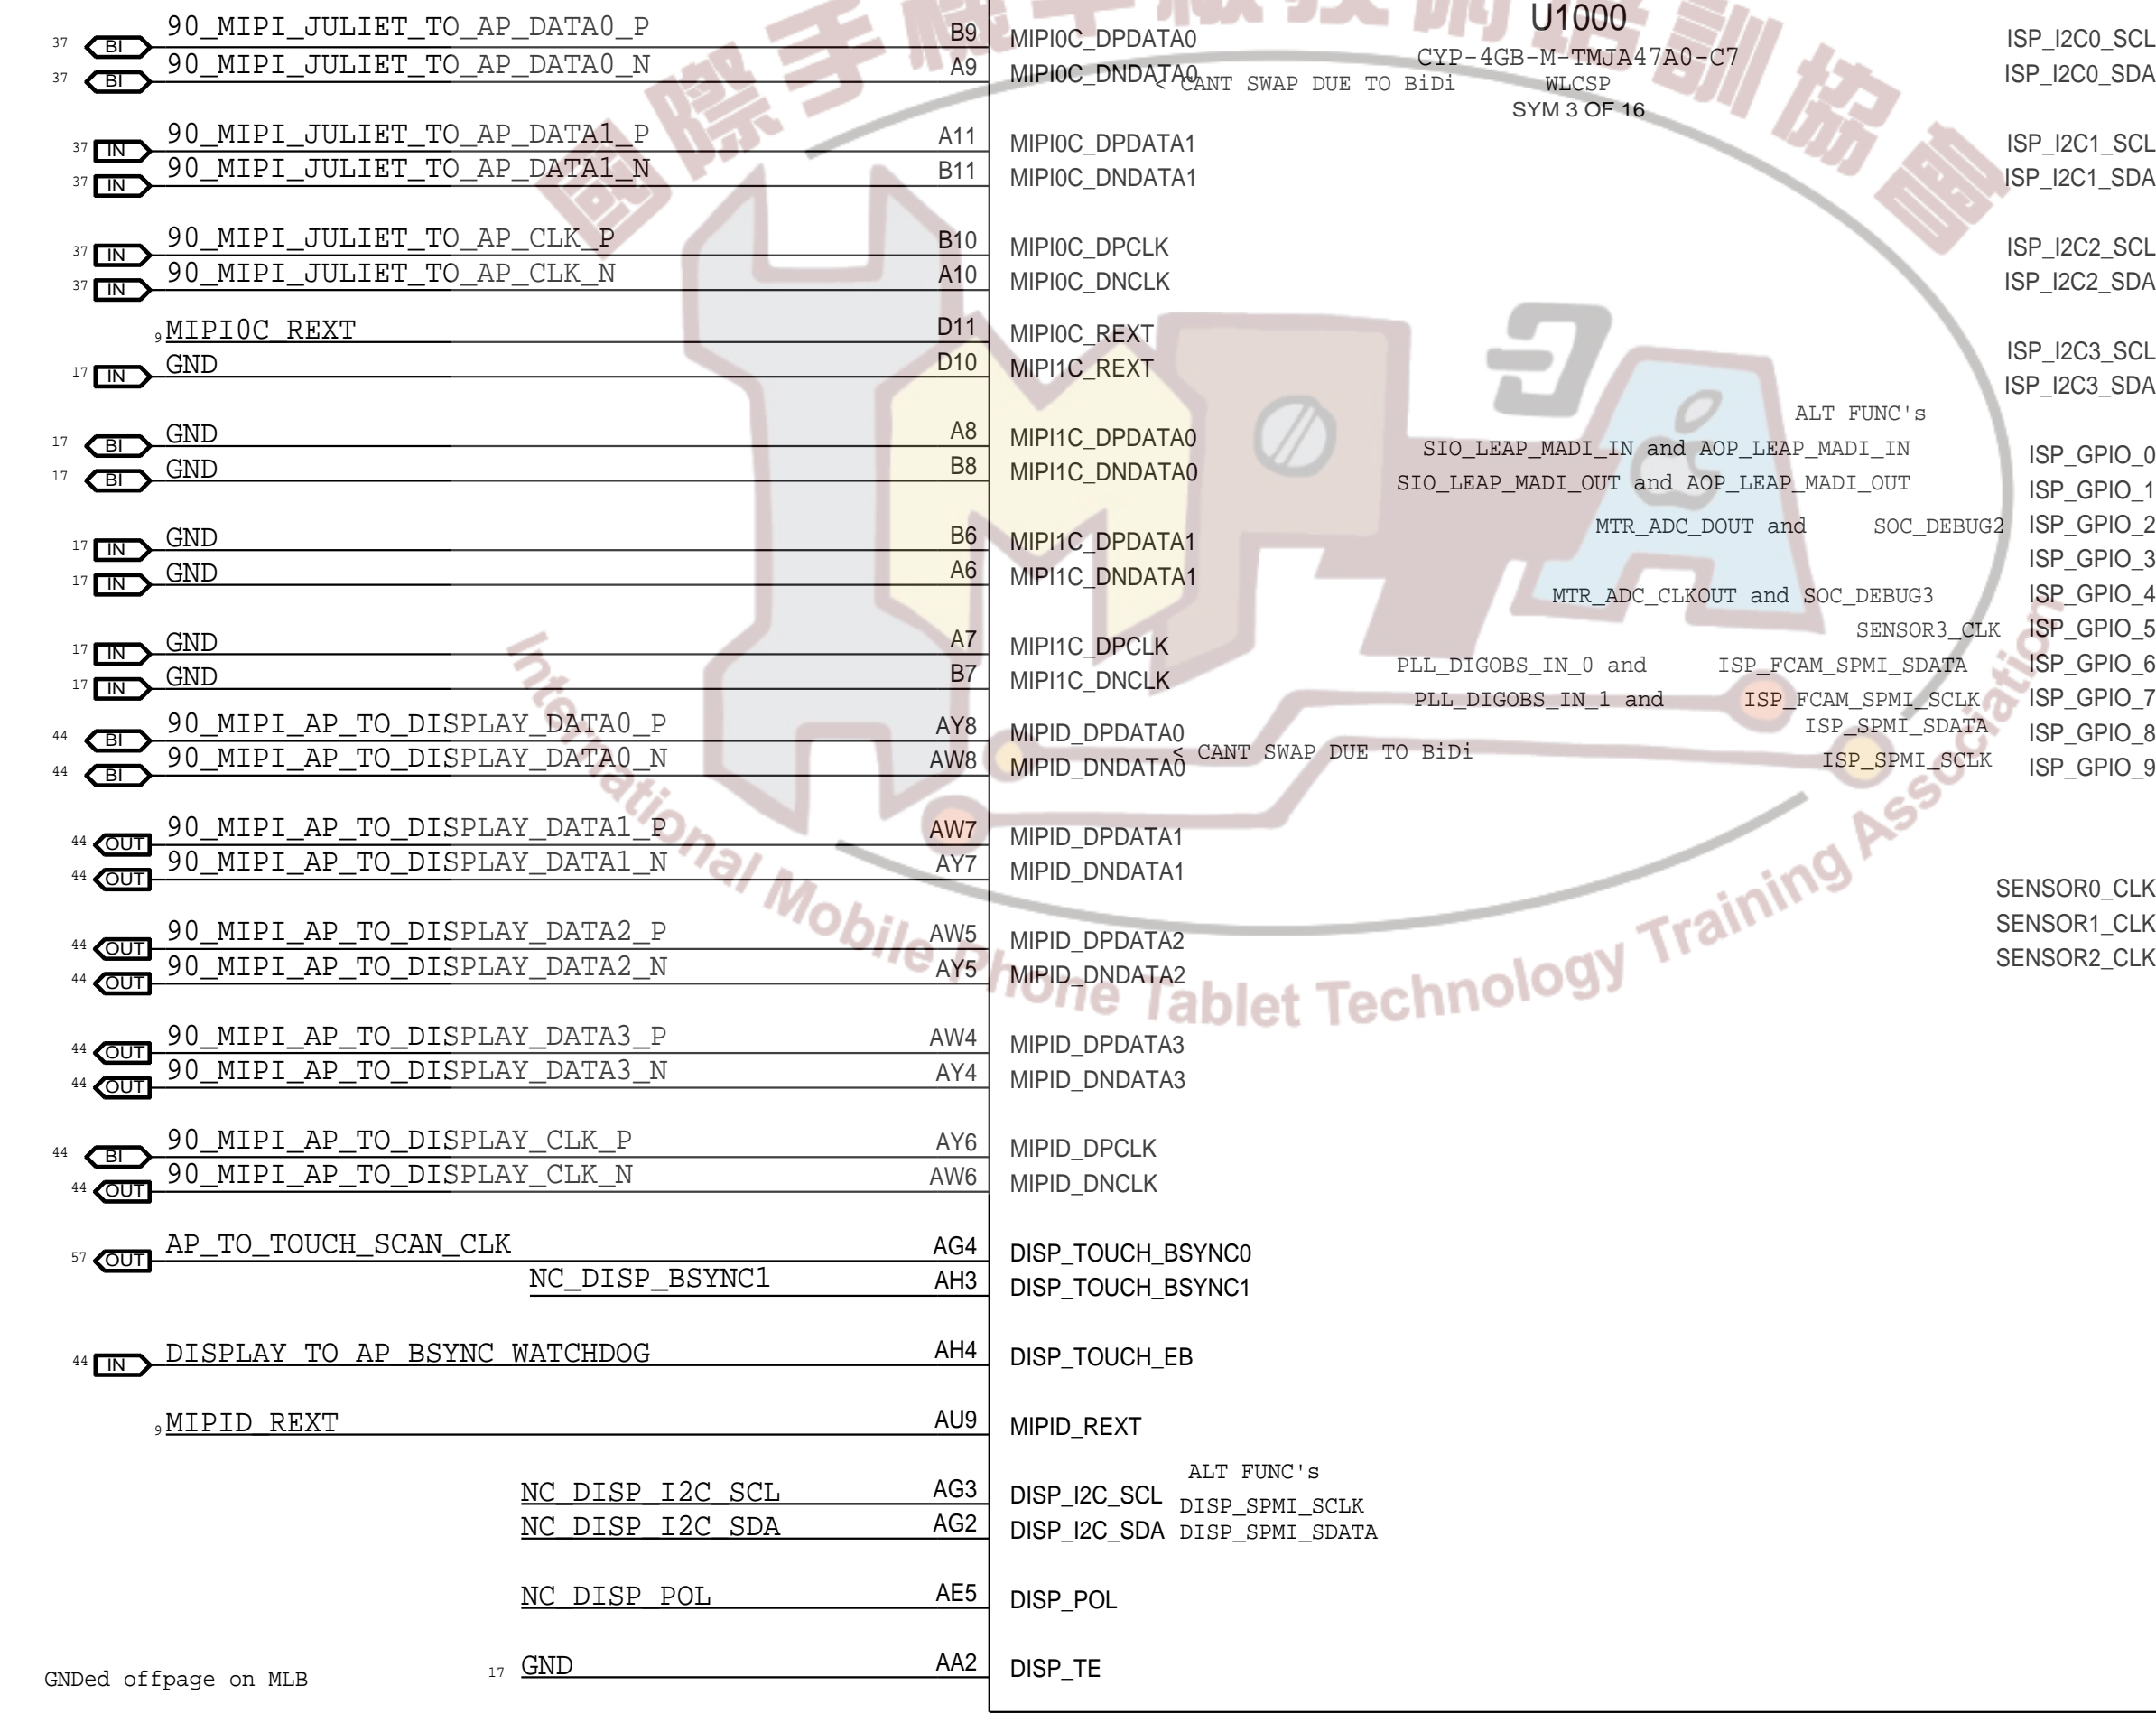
37 BI 90_MIPI_JULIET_TO_AP_DATA0_P B9 MIPI0C_DPDATA0
37 BI 90_MIPI_JULIET_TO_AP_DATA0_N A9 MIPI0C_DNDATA0 < CANT SWAP DUE TO BiDi

U1000
CYP-4GB-M-TMJA47A0-C7
WLCSP
SYM 3 OF 16

37 IN 90_MIPI_JULIET_TO_AP_DATA1_P A11 MIPI0C_DPDATA1
37 IN 90_MIPI_JULIET_TO_AP_DATA1_N B11 MIPI0C_DNDATA1
37 IN 90_MIPI_JULIET_TO_AP_CLK_P B10 MIPI0C_DPCLK
37 IN 90_MIPI_JULIET_TO_AP_CLK_N A10 MIPI0C_DNCLK
9 MIPI0C_REXT D11 MIPI0C_REXT
17 IN GND D10 MIPI1C_REXT
17 BI GND A8 MIPI1C_DPDATA0
17 BI GND B8 MIPI1C_DNDATA0
17 IN GND B6 MIPI1C_DPDATA1
17 IN GND A6 MIPI1C_DNDATA1
17 IN GND A7 MIPI1C_DPCLK
17 IN GND B7 MIPI1C_DNCLK
44 BI 90_MIPI_AP_TO_DISPLAY_DATA0_P AY8 MIPID_DPDATA0
44 BI 90_MIPI_AP_TO_DISPLAY_DATA0_N AW8 MIPID_DNDATA0 < CANT SWAP DUE TO BiDi
44 OUT 90_MIPI_AP_TO_DISPLAY_DATA1_P AW7 MIPID_DPDATA1
44 OUT 90_MIPI_AP_TO_DISPLAY_DATA1_N AY7 MIPID_DNDATA1
44 OUT 90_MIPI_AP_TO_DISPLAY_DATA2_P AW5 MIPID_DPDATA2
44 OUT 90_MIPI_AP_TO_DISPLAY_DATA2_N AY5 MIPID_DNDATA2
44 OUT 90_MIPI_AP_TO_DISPLAY_DATA3_P AW4 MIPID_DPDATA3
44 OUT 90_MIPI_AP_TO_DISPLAY_DATA3_N AY4 MIPID_DNDATA3
44 BI 90_MIPI_AP_TO_DISPLAY_CLK_P AY6 MIPID_DPCLK
44 OUT 90_MIPI_AP_TO_DISPLAY_CLK_N AW6 MIPID_DNCLK
57 OUT AP_TO_TOUCH_SCAN_CLK AG4 DISP_TOUCH_BSYNC0
NC_DISP_BSYNC1 AH3 DISP_TOUCH_BSYNC1
44 IN DISPLAY_TO_AP_BSYNC_WATCHDOG AH4 DISP_TOUCH_EB
9 MIPID_REXT AU9 MIPID_REXT
ALT FUNC's
NC_DISP_I2C_SCL AG3 DISP_I2C_SCL DISP_SPMI_SCLK
NC_DISP_I2C_SDA AG2 DISP_I2C_SDA DISP_SPMI_SDATA
NC_DISP_POL AE5 DISP_POL
GNDed offpage on MLB 17 GND AA2 DISP_TE

ISP_I2C0_SCL
ISP_I2C0_SDA
ISP_I2C1_SCL
ISP_I2C1_SDA
ISP_I2C2_SCL
ISP_I2C2_SDA
ISP_I2C3_SCL
ISP_I2C3_SDA
ALT FUNC's
SIO_LEAP_MADI_IN and AOP_LEAP_MADI_IN ISP_GPIO_0
SIO_LEAP_MADI_OUT and AOP_LEAP_MADI_OUT ISP_GPIO_1
MTR_ADC_DOUT and SOC_DEBUG2 ISP_GPIO_2
ISP_GPIO_3
MTR_ADC_CLKOUT and SOC_DEBUG3 ISP_GPIO_4
SENSOR3_CLK ISP_GPIO_5
PLL_DIGOBS_IN_0 and ISP_FCAM_SPMI_SDATA ISP_GPIO_6
PLL_DIGOBS_IN_1 and ISP_FCAM_SPMI_SCLK ISP_GPIO_7
ISP_SPMI_SDATA ISP_GPIO_8
ISP_SPMI_SCLK ISP_GPIO_9
SENSOR0_CLK
SENSOR1_CLK
SENSOR2_CLK

International Mobile Phone Tablet Technology Training Association